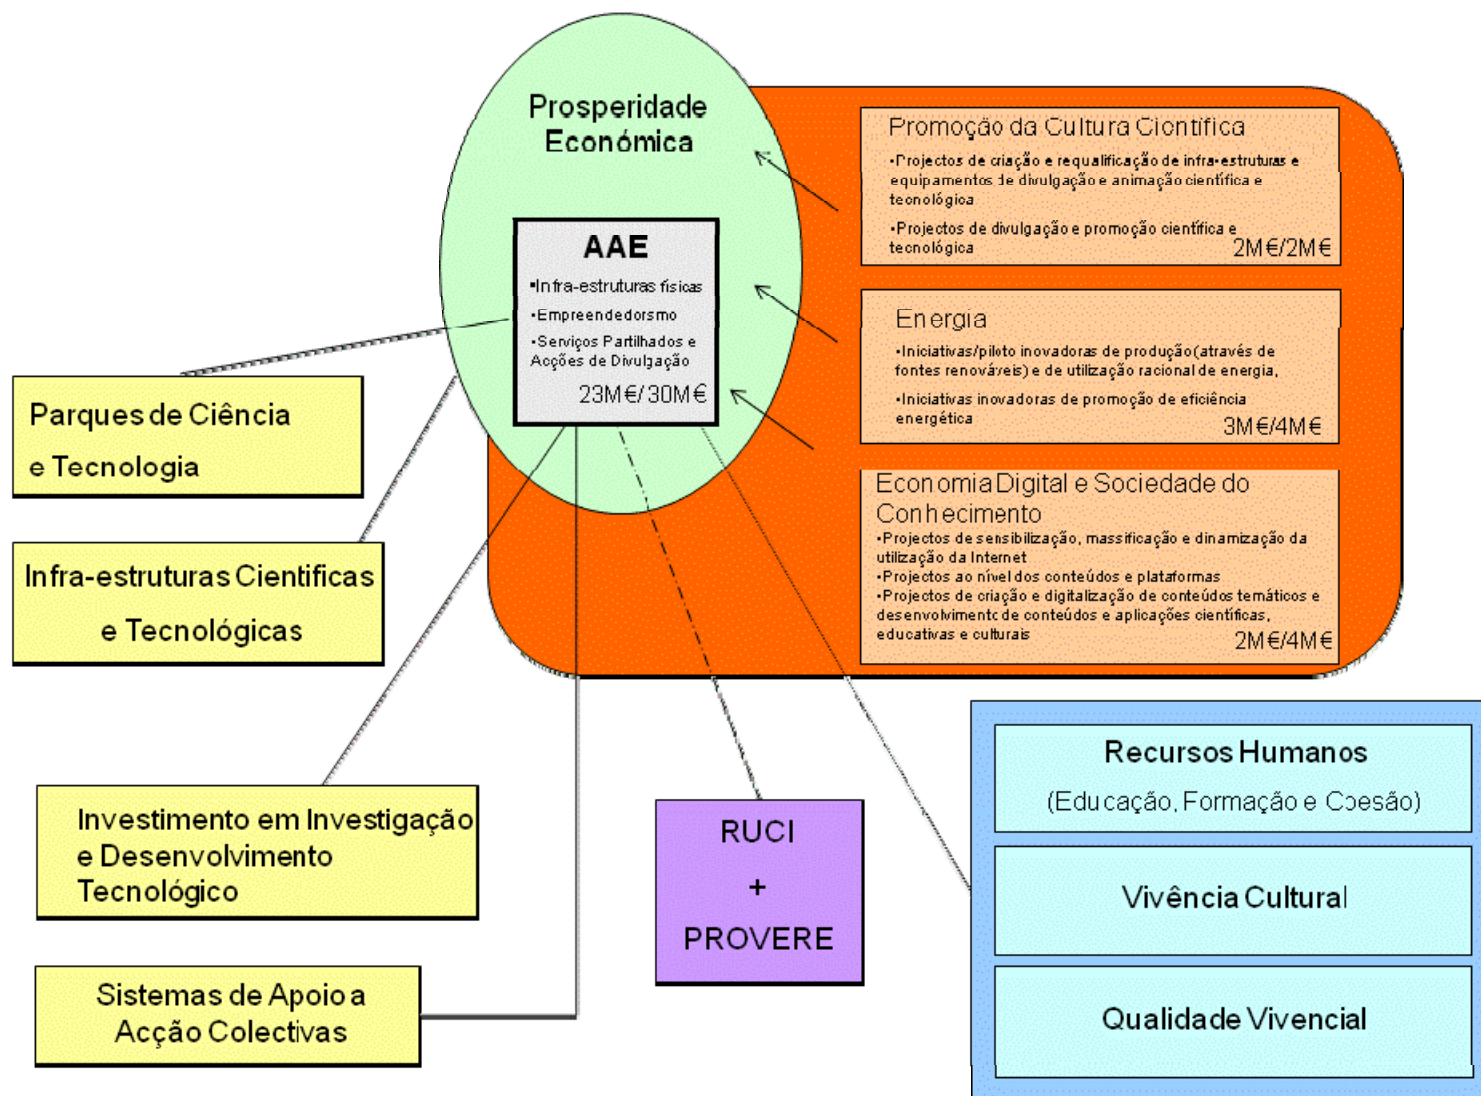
Prosperidade Económica

AAE

•Infra-estruturas físicas
•Empreendedorsmo
•Serviços Partilhados e Acções de Divulgação

23M€/30M€

Promoção da Cultura Científica

•Projectos de criação e requalificação de infra-estruturas e equipamentos de divulgação e animação científica e tecnológica
•Projectos de divulgação e promoção científica e tecnológica

2M€/2M€

Energia

•Iniciativas/piloto inovadoras de produção(através de fontes renováveis) e de utilização racional de energia,
•Iniciativas inovadoras de promoção de eficiência energética

3M€/4M€

Economia Digital e Sociedade do Conhecimento

•Projectos de sensibilização, massificação e dinamização da utilização da Internet
•Projectos ao nível dos conteúdos e plataformas
•Projectos de criação e digitalização de conteúdos temáticos e desenvolvimento de conteúdos e aplicações científicas, educativas e culturais

2M€/4M€

Parques de Ciência e Tecnologia

Infra-estruturas Cientificas e Tecnológicas

Investimento em Investigação e Desenvolvimento Tecnológico

Sistemas de Apoio a Acção Colectivas

RUCI
+
PROVERE

Recursos Humanos
(Educação, Formação e Coesão)

Vivência Cultural

Qualidade Vivencial